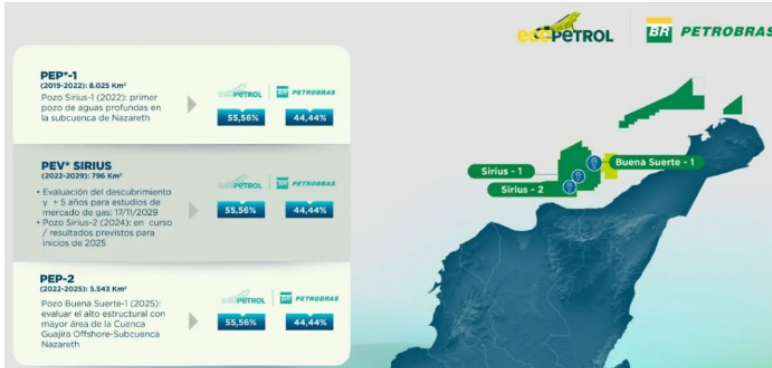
ecoPETROL
BR PETROBRAS

PEP*-1
(2019-2022): 8.025 Km²
Pozo Sirius-1 (2022): primer pozo de aguas profundas en la subcuenca de Nazareth

ecoPETROL BR PETROBRAS
55,56% 44,44%

PEV* SIRIUS
(2022-2029): 796 Km²
• Evaluación del descubrimiento y + 5 años para estudios de mercado de gas: 17/11/2029
• Pozo Sirius-2 (2024): en curso / resultados previstos para inicios de 2025

ecoPETROL BR PETROBRAS
55,56% 44,44%

PEP-2
(2022-2025): 5.543 Km²
Pozo Buena Suerte-1 (2025): evaluar el alto estructural con mayor área de la Cuenca Guajira Offshore-Subcuenca Nazareth

ecoPETROL BR PETROBRAS
55,56% 44,44%

Sirius - 1
Sirius - 2
Buena Suerte - 1